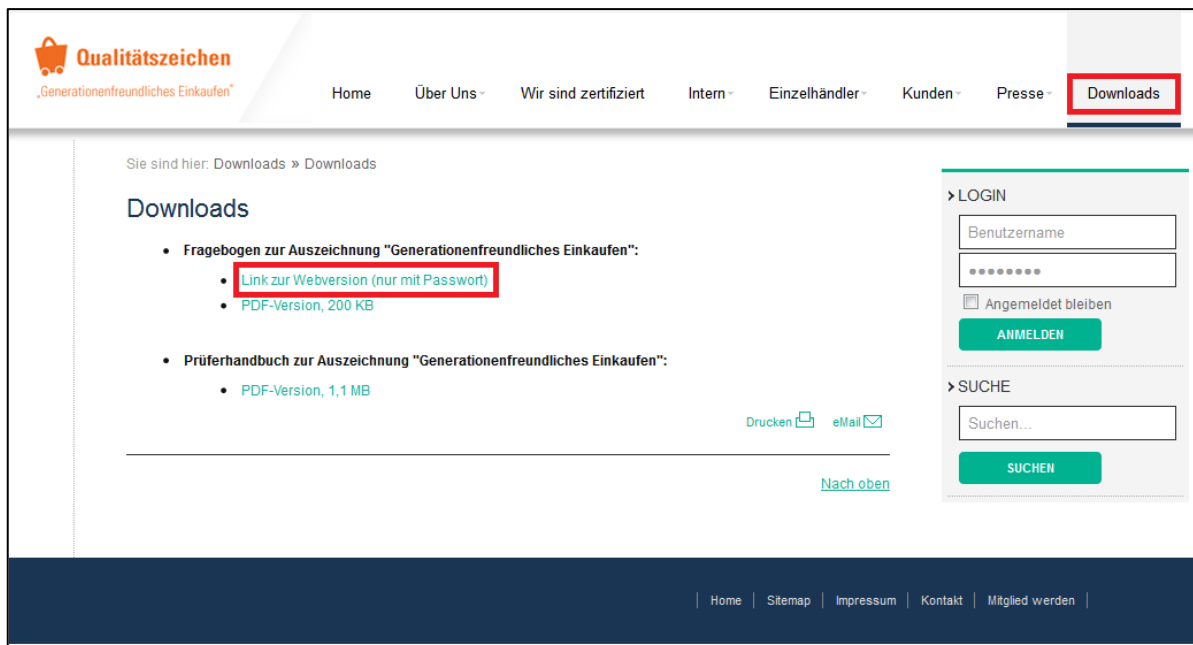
Qualitätszeichen
„Generationenfreundliches Einkaufen"

Home
Über Uns
Wir sind zertifiziert
Intern
Einzelhändler
Kunden
Presse
Downloads

Sie sind hier: Downloads » Downloads

Downloads

- Fragebogen zur Auszeichnung "Generationenfreundliches Einkaufen":
  - Link zur Webversion (nur mit Passwort)
  - PDF-Version, 200 KB

- Prüferhandbuch zur Auszeichnung "Generationenfreundliches Einkaufen":
  - PDF-Version, 1,1 MB

Drucken eMail

Nach oben

› LOGIN
Benutzername
••••••••
Angemeldet bleiben
ANMELDEN

› SUCHE
Suchen...
SUCHEN

Home | Sitemap | Impressum | Kontakt | Mitglied werden